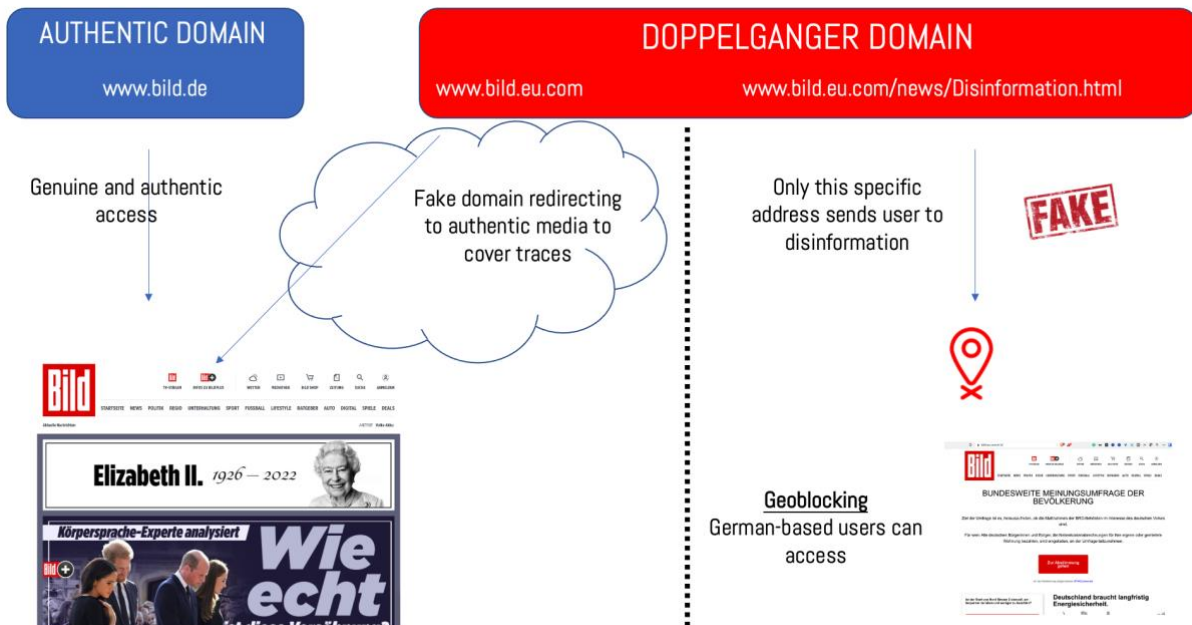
AUTHENTIC DOMAIN

www.bild.de

DOPPELGANGER DOMAIN

www.bild.eu.com

www.bild.eu.com/news/Disinformation.html

Genuine and authentic access

Fake domain redirecting to authentic media to cover traces

Only this specific address sends user to disinformation

FAKE

Bild

TV-PROGRAMM

BILD+

WETTER

BILD SHOP

SUCHE

ANMELDEN

STARTSEITE NEWS POLITIK REGIO UNTERHALTUNG SPORT FUSSBALL LIFESTYLE RATGEBER AUTO DIGITAL SPIELE DEALS

Elizabeth II. 1926 — 2022

Körpersprache-Experte analysiert

Wie echt

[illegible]

Geoblocking

German-based users can access

Bild

BUNDESWEITE MEINUNGSUMFRAGE DER BEVÖLKERUNG

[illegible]

Deutschland braucht langfristig Energiesicherheit.